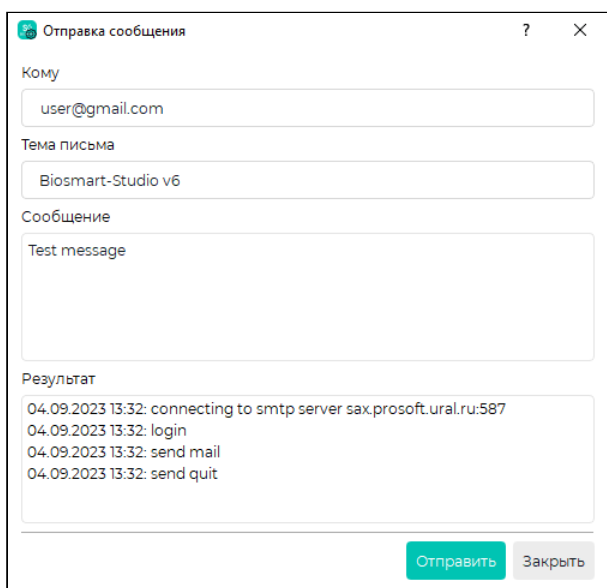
Отправка сообщения
?
X

Кому
user@gmail.com

Тема письма
Biosmart-Studio v6

Сообщение
Test message

Результат
04.09.2023 13:32: connecting to smtp server sax.prosoft.ural.ru:587
04.09.2023 13:32: login
04.09.2023 13:32: send mail
04.09.2023 13:32: send quit

Отправить
Закрыть